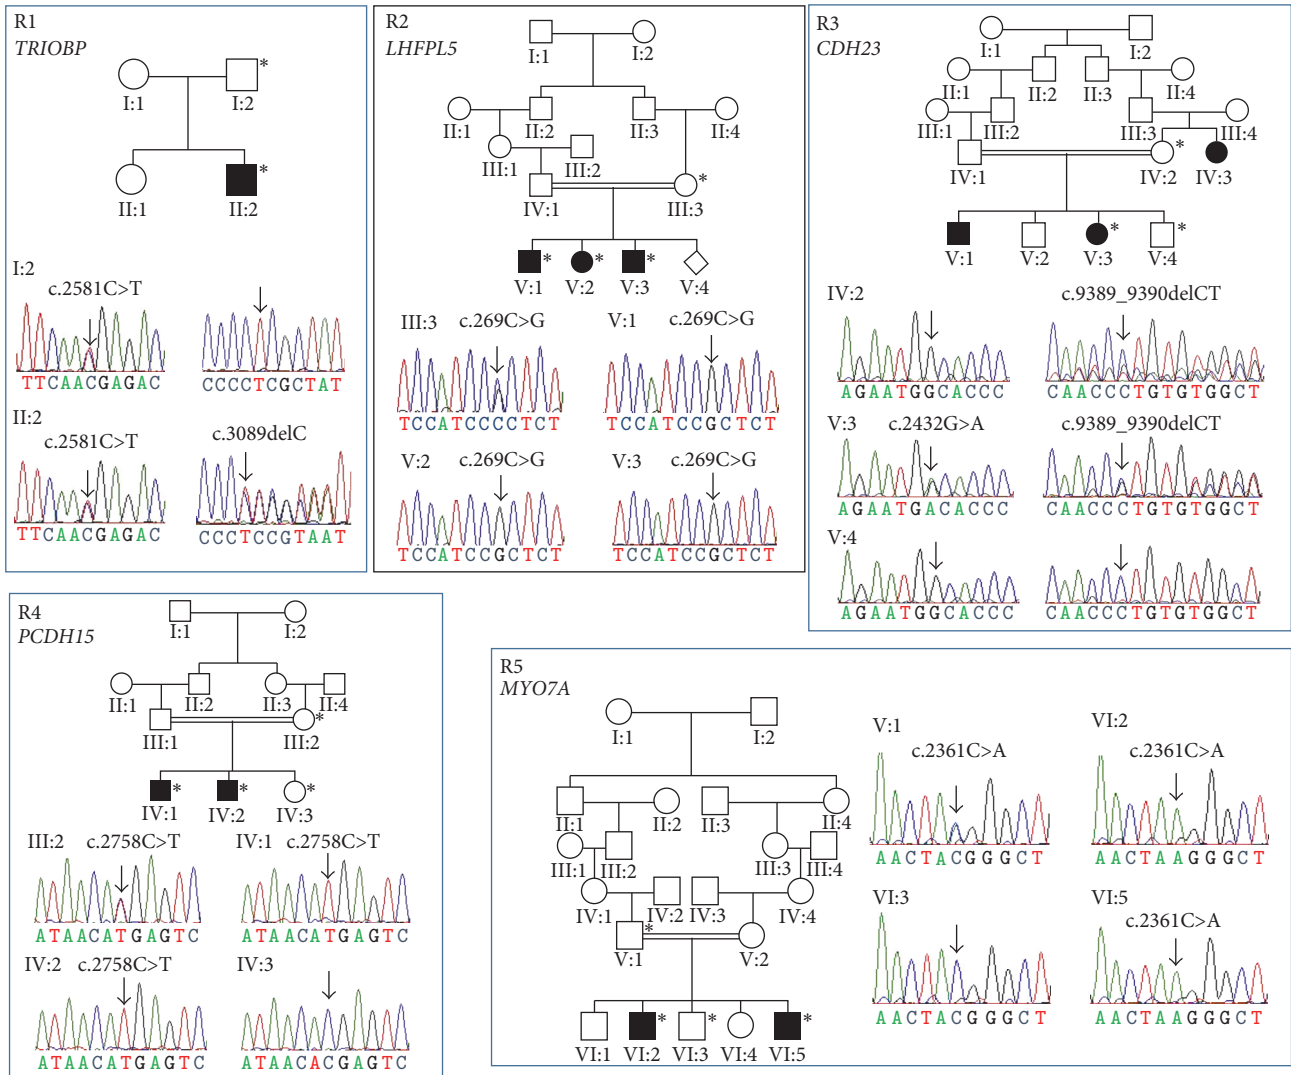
R1
TRIOBP

I:1
I:2 *
II:1
II:2 *

I:2
c.2581C>T
TTCAACGAGAC
CCCCTCGCTAT

II:2
c.2581C>T
TTCAACGAGAC
c.3089delC
CCCTCCGTAAT

R2
LHFPL5

I:1
I:2
II:1
II:2
II:3
II:4
III:1
III:2
IV:1
III:3 *
V:1 *
V:2 *
V:3 *
V:4

III:3 c.269C>G
TCCATCCCCTCT
V:1 c.269C>G
TCCATCCGCTCT
V:2 c.269C>G
TCCATCCGCTCT
V:3 c.269C>G
TCCATCCGCTCT

R3
CDH23

I:1
I:2
II:1
II:2
II:3
II:4
III:1
III:2
III:3
III:4
IV:1
IV:2 *
IV:3
V:1
V:2
V:3 *
V:4 *

IV:2
AGAATGGCACCC
c.9389_9390delCT
CAACCCTGTGTGGCT
V:3 c.2432G>A
AGAATGACACCC
c.9389_9390delCT
CAACCCTGTGTGGCT
V:4
AGAATGGCACCC
CAACCCTGTGTGGCT

R4
PCDH15

I:1
I:2
II:1
II:2
II:3
II:4
III:1
III:2 *
IV:1 *
IV:2 *
IV:3 *

III:2 c.2758C>T
ATAACATGAGTC
IV:1 c.2758C>T
ATAACATGAGTC
IV:2 c.2758C>T
ATAACATGAGTC
IV:3
ATAACACGAGTC

R5
MYO7A

I:1
I:2
II:1
II:2
II:3
II:4
III:1
III:2
III:3
III:4
IV:1
IV:2
IV:3
IV:4
V:1 *
V:2
VI:1
VI:2 *
VI:3 *
VI:4
VI:5 *

V:1
c.2361C>A
AACTACGGGCT
VI:2
c.2361C>A
AACTAAGGGCT
VI:3
AACTACGGGCT
VI:5
c.2361C>A
AACTAAGGGCT